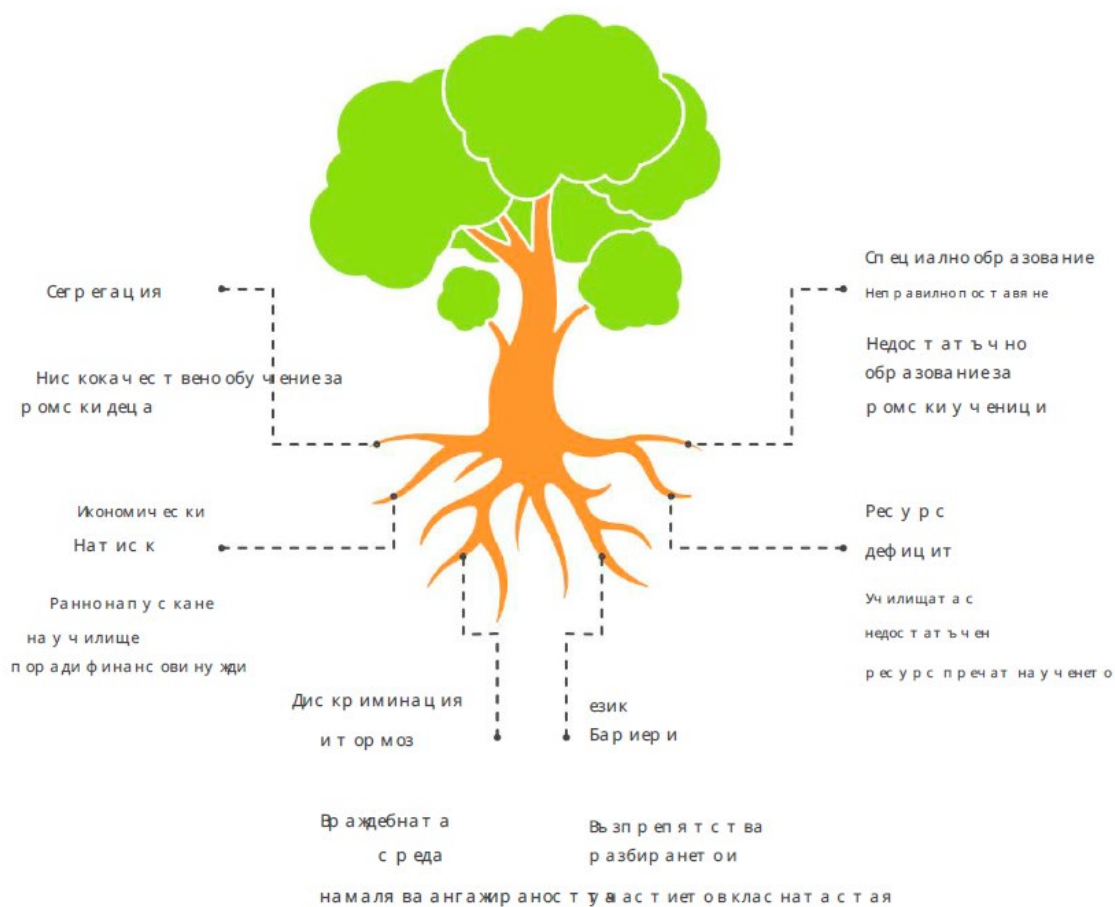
Сегрегация

Нискокачествено обучение за ромски деца

Специално образование

Неправилно поставяне

Недостатъчно образование за ромски ученици

Икономически

Натиск

Ранно напускане на училище поради финансови нужди

Ресурс дефицит

Училищата с недостатъчен ресурс пречат на ученето

Дискриминация и тормоз

Враждебната среда

намалява ангажираността и участието в класната стая

език Бариери

Възпрепятства разбирането и